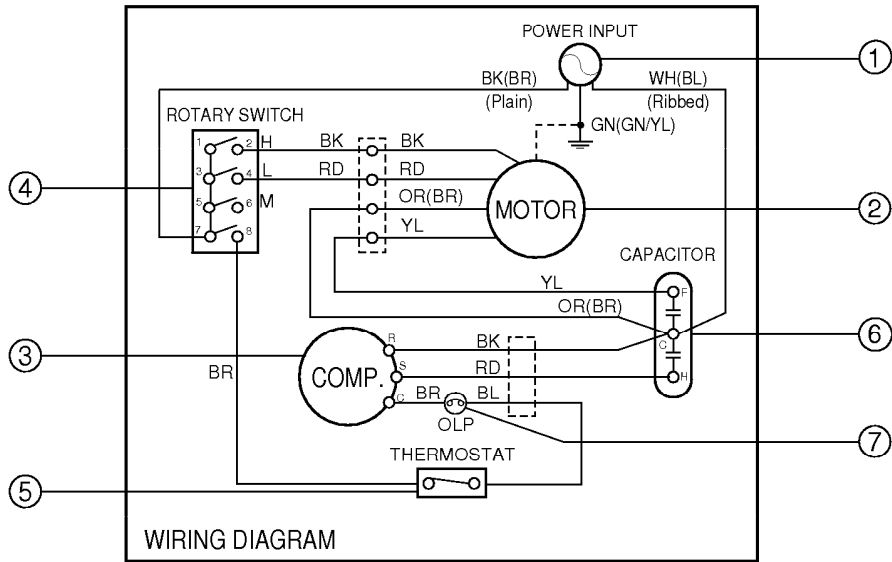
POWER INPUT
①
BK(BR)
(Plain)
WH(BL)
(Ribbed)
ROTARY SWITCH
GN(GN/YL)
1
2
H
3
4
L
5
6
M
7
8
BK
BK
RD
RD
OR(BR)
YL
④
MOTOR
②
CAPACITOR
YL
OR(BR)
F
C
H
③
⑥
R
S
C
COMP.
BK
RD
BR
BL
BR
OLP
⑦
THERMOSTAT
⑤
WIRING DIAGRAM